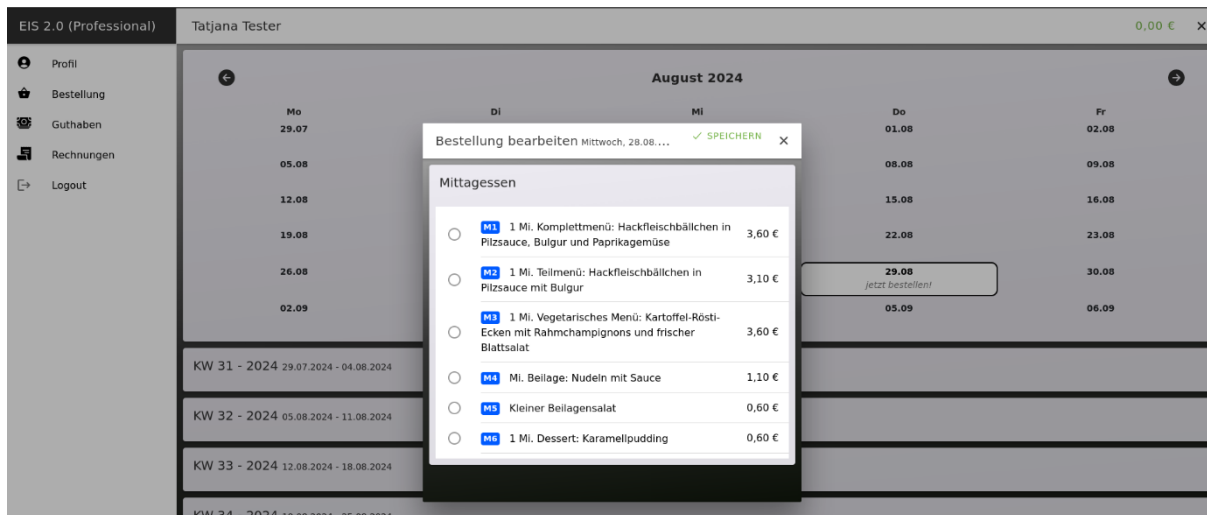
EIS 2.0 (Professional)

Profil

Bestellung

Guthaben

Rechnungen

Logout

Tatjana Tester

0,00 €

August 2024

| Mo | Di | Mi | Do | Fr |
|---|---|---|---|---|
| 29.07 | | | 01.08 | 02.08 |
| 05.08 | | | 08.08 | 09.08 |
| 12.08 | | | 15.08 | 16.08 |
| 19.08 | | | 22.08 | 23.08 |
| 26.08 | | | 29.08 jetzt bestellen! | 30.08 |
| 02.09 | | | 05.09 | 06.09 |

KW 31 - 2024 29.07.2024 - 04.08.2024

KW 32 - 2024 05.08.2024 - 11.08.2024

KW 33 - 2024 12.08.2024 - 18.08.2024

KW 34 - 2024 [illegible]

Bestellung bearbeiten Mittwoch, 28.08....

✓ SPEICHERN

Mittagessen

M1 1 Mi. Komplettmenü: Hackfleischbällchen in Pilzsauce, Bulgur und Paprikagemüse 3,60 €

M2 1 Mi. Teilmenü: Hackfleischbällchen in Pilzsauce mit Bulgur 3,10 €

M3 1 Mi. Vegetarisches Menü: Kartoffel-Rösti-Ecken mit Rahmchampignons und frischer Blattsalat 3,60 €

M4 Mi. Beilage: Nudeln mit Sauce 1,10 €

M5 Kleiner Beilagensalat 0,60 €

M6 1 Mi. Dessert: Karamellpudding 0,60 €